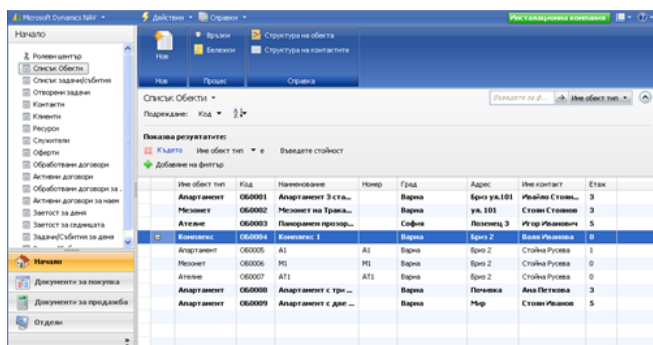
Microsoft Dynamics NAV ▾   Действия ▾   Справки ▾   Инсталационна компания

Начало

Ролеви център
Списък Обекти
Списък задачи/събития
Отворени задачи
Контакти
Клиенти
Ресурси
Служители
Оферти
Обработвани договори
Активни договори
Обработвани договори за ...
Активни договори за наем
Заетост за деня
Заетост за седмицата
Задачи/Събития за деня

Начало
Документи за покупка
Документи за продажба
Отдели

Нов   Връзки   Бележки   Структура на обекта   Структура на контактите
Нов   Процес   Справка

Списък Обекти ▾
Подреждане: Код ▾

Въведете за ф...   Име обект тип ▾

Показва резултатите:
Където   Име обект тип ▾ е   Въведете стойност
Добавяне на филтър

| | Име обект тип | Код | Наименование | Номер | Град | Адрес | Име контакт | Етаж |
|---|---|---|---|---|---|---|---|---|
| | Апартамент | OБ0001 | Апартамент 3 ста... | | Варна | Бриз ул.101 | Ивайло Стоян... | 3 |
| | Мезонет | OБ0002 | Мезонет на Трака... | | Варна | ул. 101 | Стоян Стоянов | 3 |
| | Ателие | OБ0003 | Панорамен прозор... | | София | Лозенец 3 | Игор Иванович | 5 |
| | Комплекс | OБ0004 | Комплекс 1 | | Варна | Бриз 2 | Валя Иванова | 0 |
| | Апартамент | OБ0005 | A1 | A1 | Варна | Бриз 2 | Стойна Русева | 1 |
| | Мезонет | OБ0006 | M1 | M1 | Варна | Бриз 2 | Стойна Русева | 0 |
| | Ателие | OБ0007 | AT1 | AT1 | Варна | Бриз 2 | Стойна Русева | 0 |
| | Апартамент | OБ0008 | Апартамент с три ... | | Варна | Почивка | Ана Петкова | 3 |
| | Апартамент | OБ0009 | Апартамент с две ... | | Варна | Мир | Стоян Иванов | 5 |